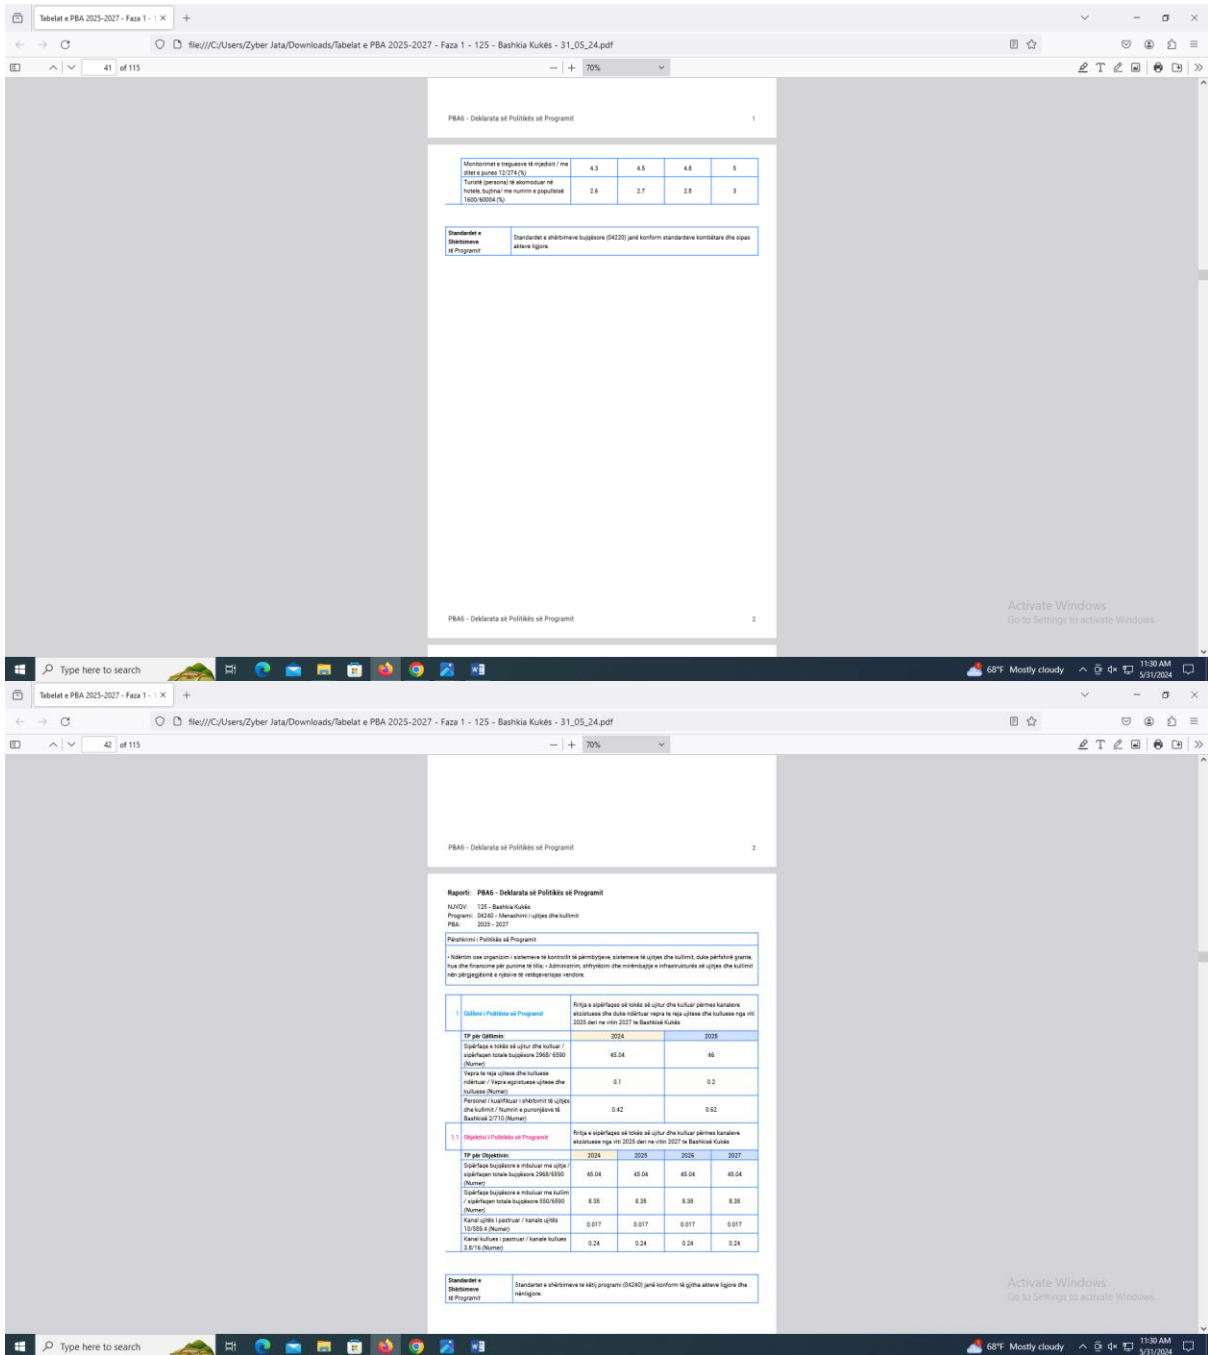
Tabelat e PBA 2025-2027 - Faza 1 - ×

file:///C:/Users/Zyber Jata/Downloads/Tabelat e PBA 2025-2027 - Faza 1 - 125 - Bashkia Kukës - 31_05_24.pdf

41 of 115

70%

PBA6 - Deklarata së Politikës së Programit 1

| Monitorimet e treguesve të mjedisit / me ditet e punes 12/274 (%) | 4.3 | 4.5 | 4.8 | 5 |
|---|---|---|---|---|
| Turistë (persona) të akomoduar në hotele, bujtina/ me numrin e popullsisë 1600/60004 (%) | 2.6 | 2.7 | 2.8 | 3 |

| Standardet e Shërbimeve të Programit | Standardet e shërbimeve bujqësore (04220) janë konform standardeve kombëtare dhe sipas akteve ligjore. |
|---|---|

PBA6 - Deklarata së Politikës së Programit 2

Activate Windows
Go to Settings to activate Windows.

Type here to search

68°F Mostly cloudy 11:30 AM 5/31/2024

Tabelat e PBA 2025-2027 - Faza 1 - ×

file:///C:/Users/Zyber Jata/Downloads/Tabelat e PBA 2025-2027 - Faza 1 - 125 - Bashkia Kukës - 31_05_24.pdf

42 of 115

70%

PBA6 - Deklarata së Politikës së Programit 2

Raporti: PBA6 - Deklarata së Politikës së Programit

NJVQV: 125 - Bashkia Kukës
Programi: 04240 - Menaxhimi i ujitjes dhe kullimit
PBA: 2025 - 2027

Përshkrimi i Politikës së Programit

• Ndërtim ose organizim i sistemeve të kontrollit të përmbytjeve, sistemeve të ujitjes dhe kullimit, duke përfshirë grante, hua dhe financime për punime të tilla; • Administrim, shfrytëzim dhe mirëmbajtje e infrastrukturës së ujitjes dhe kullimit nën përgjegjësinë e njësive të vetëqeverisjes vendore.

| 1 | Qëllimi i Politikës së Programit | Rritja e sipërfaqes së tokës së ujitur dhe kulluar përmes kanaleve ekzistuese dhe duke ndërtuar vepra te reja ujitese dhe kulluese nga viti 2025 deri ne vitin 2027 te Bashkisë Kukës |
|---|---|---|
| | TP për Qëllimin: | 2024 | 2028 |
| | Sipërfaqe e tokës së ujitur dhe kulluar / sipërfaqen totale bujqësore 2968/ 6550 (Numer) | 45.04 | 46 |
| | Vepra te reja ujitese dhe kulluese ndërtuar / Vepra egzistuese ujitese dhe kulluese (Numer) | 0.1 | 0.2 |
| | Personel i kualifikuar i shërbimit të ujitjes dhe kullimit / Numrin e punonjësve të Bashkisë 2/710 (Numer) | 0.42 | 0.62 |

| 1.1 | Objektivi i Politikës së Programit | Rritja e sipërfaqes së tokës së ujitur dhe kulluar përmes kanaleve ekzistuese nga viti 2025 deri ne vitin 2027 te Bashkisë Kukës | | | |
|---|---|---|---|---|---|
| | TP për Objektivin: | 2024 | 2025 | 2026 | 2027 |
| | Sipërfaqe bujqësore e mbuluar me ujitje / sipërfaqen totale bujqësore 2968/6550 (Numer) | 45.04 | 45.04 | 45.04 | 45.04 |
| | Sipërfaqe bujqësore e mbuluar me kullim / sipërfaqen totale bujqësore 550/6550 (Numer) | 8.35 | 8.35 | 8.35 | 8.35 |
| | Kanal ujitës i pastruar / kanale ujitës 10/589.4 (Numer) | 0.017 | 0.017 | 0.017 | 0.017 |
| | Kanal kullues i pastruar / kanale kullues 3.8/16 (Numer) | 0.24 | 0.24 | 0.24 | 0.24 |

| Standardet e Shërbimeve të Programit | Standardet e shërbimeve te këtij programi (04240) janë konform të gjitha akteve ligjore dhe nënligjore. |
|---|---|

Activate Windows
Go to Settings to activate Windows.

Type here to search

68°F Mostly cloudy 11:30 AM 5/31/2024